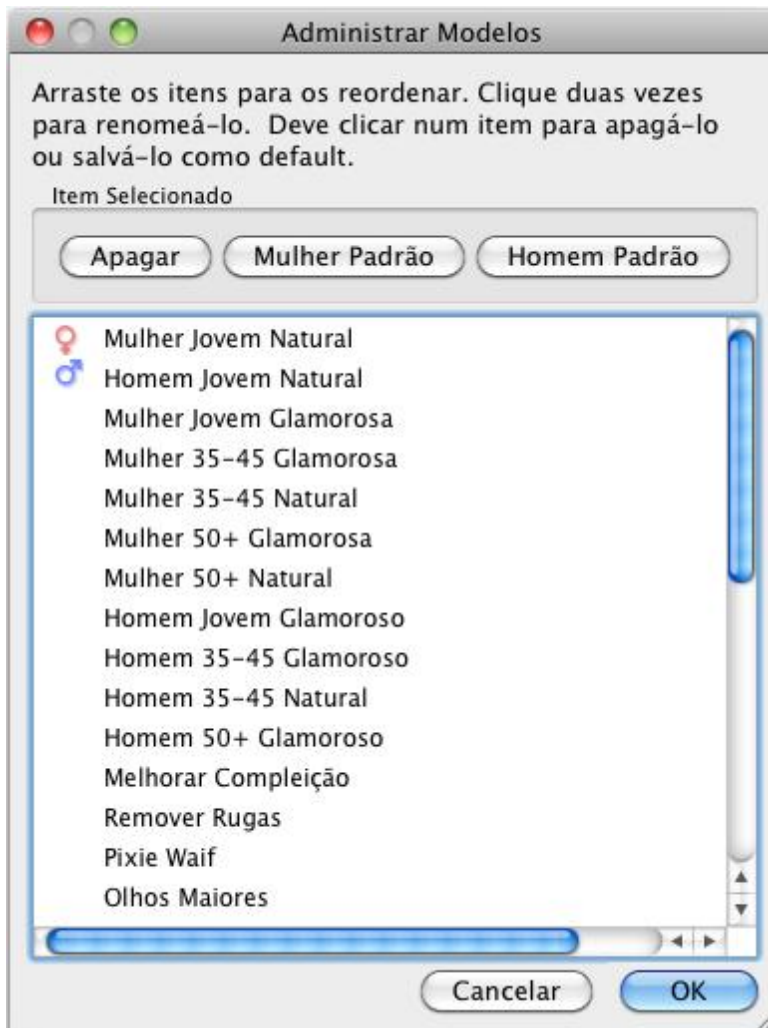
Administrar Modelos

Arraste os itens para os reordenar. Clique duas vezes para renomeá-lo. Deve clicar num item para apagá-lo ou salvá-lo como default.

Item Selecionado

Apagar
Mulher Padrão
Homem Padrão

♀ Mulher Jovem Natural
♂ Homem Jovem Natural
Mulher Jovem Glamorosa
Mulher 35-45 Glamorosa
Mulher 35-45 Natural
Mulher 50+ Glamorosa
Mulher 50+ Natural
Homem Jovem Glamoroso
Homem 35-45 Glamoroso
Homem 35-45 Natural
Homem 50+ Glamoroso
Melhorar Compleição
Remover Rugas
Pixie Waif
Olhos Maiores

Cancelar
OK